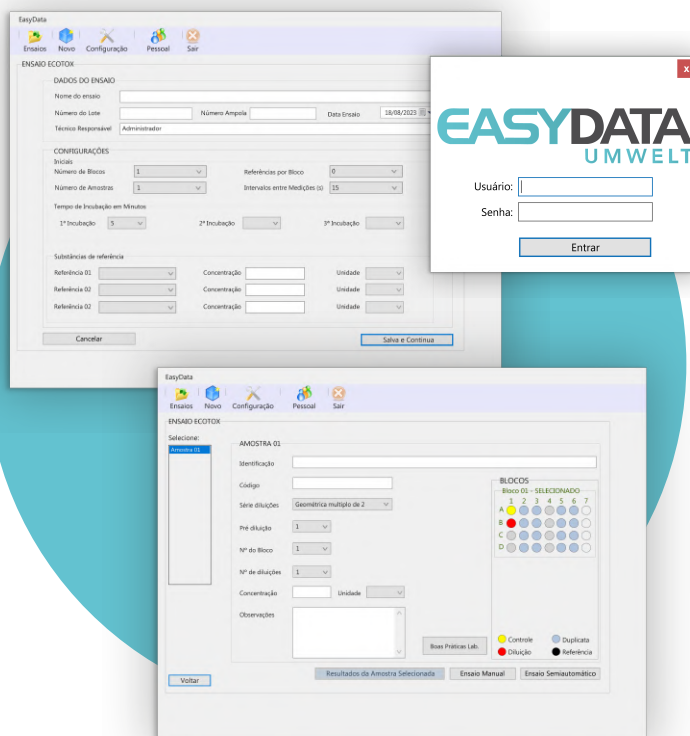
EasyData

Ensaios Novo Configuração Pessoal Sair

ENSAIO ECOTOX

DADOS DO ENSAIO

Nome do ensaio

Número do Lote

Número Ampola

Data Ensaio 18/08/2023

Técnico Responsável Administrador

CONFIGURAÇÕES

Iniciais

Número de Blocos 1

Referências por Bloco 0

Número de Amostras 1

Intervalos entre Medições (s) 15

Tempo de Incubação em Minutos

1ª Incubação 5

2ª Incubação

3ª Incubação

Substâncias de referência

Referência 01 Concentração Unidade

Referência 02 Concentração Unidade

Referência 02 Concentração Unidade

Cancelar

Salva e Continua

x

EASYDATA

UMWELT

Usuário:

Senha:

Entrar

EasyData

Ensaios Novo Configuração Pessoal Sair

ENSAIO ECOTOX

Selecione:

Amostra 01

AMOSTRA 01

Identificação

Código

Série diluições Geométrica multiplo de 2

Pré diluição 1

Nº do Bloco 1

Nº de diluições 1

Concentração Unidade

Observações

BLOCOS

Bloco 01 - SELECIONADO

1 2 3 4 5 6 7

A

B

C

D

Boas Práticas Lab.

Controle

Duplicata

Diluição

Referência

Voltar

Resultados da Amostra Selecionada

Ensaio Manual

Ensaio Semiautomático